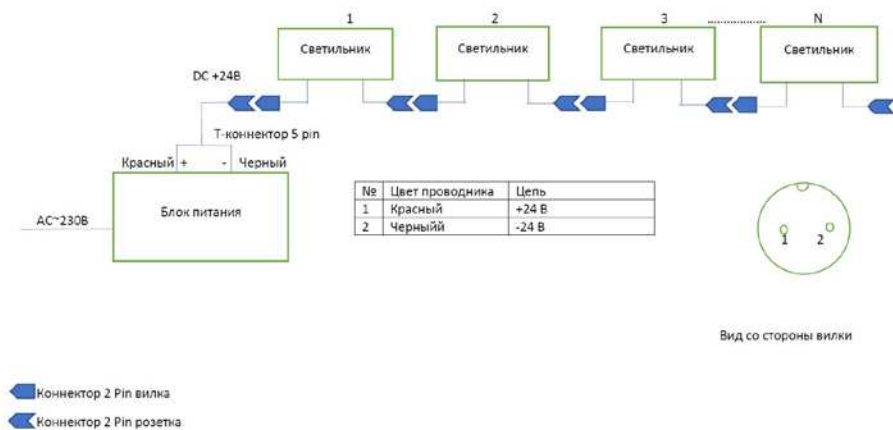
1 2 3 ............ N

Светильник Светильник Светильник Светильник

DC +24В

Т-коннектор 5 pin

Красный + - Черный

AC~230В

Блок питания

| № | Цвет проводника | Цепь |
|---|---|---|
| 1 | Красный | +24 В |
| 2 | Черныйй | -24 В |

1 2

Вид со стороны вилки

Коннектор 2 Pin вилка

Коннектор 2 Pin розетка